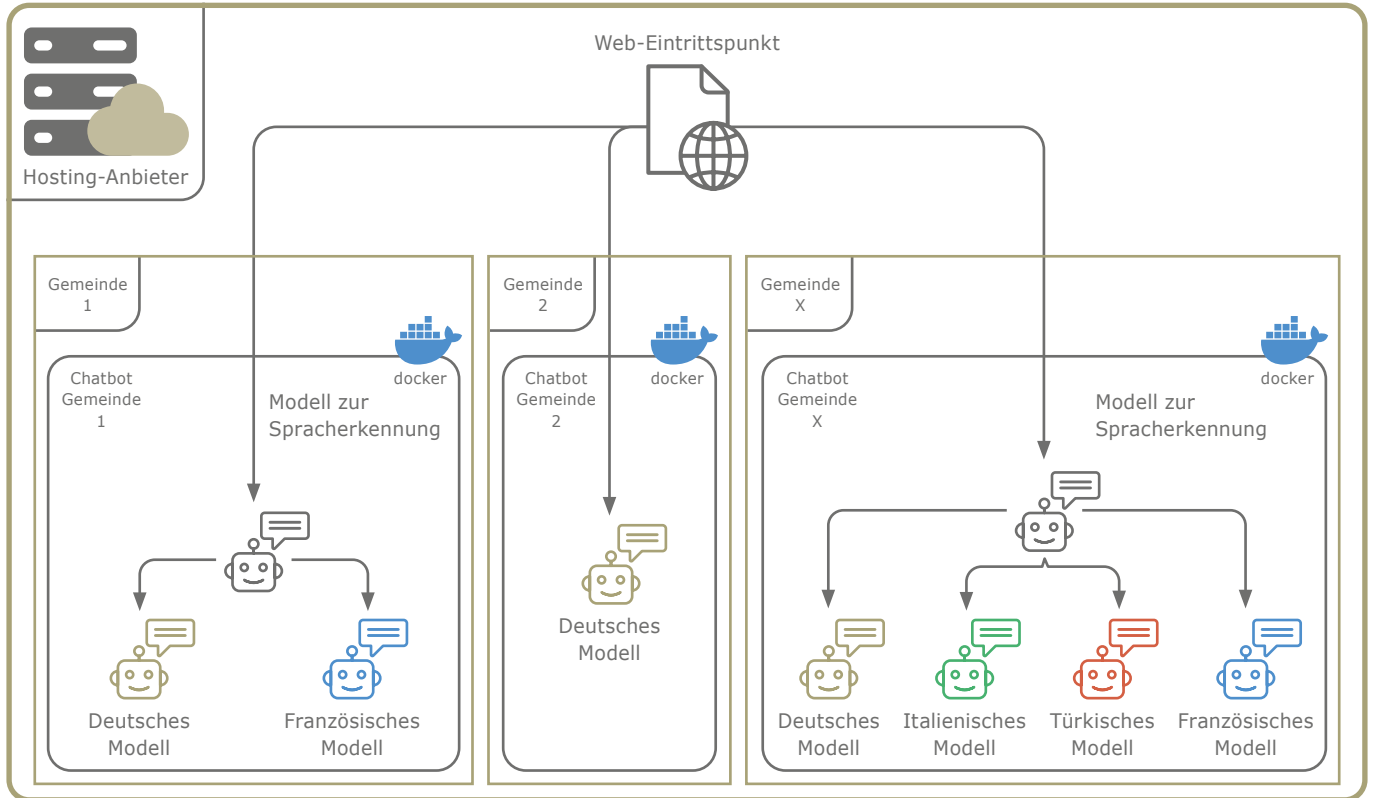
Hosting-Anbieter

Web-Eintrittspunkt

Gemeinde 1

docker

Chatbot Gemeinde 1

Modell zur Spracherkennung

Deutsches Modell

Französisches Modell

Gemeinde 2

docker

Chatbot Gemeinde 2

Deutsches Modell

Gemeinde X

docker

Chatbot Gemeinde X

Modell zur Spracherkennung

Deutsches Modell

Italienisches Modell

Türkisches Modell

Französisches Modell